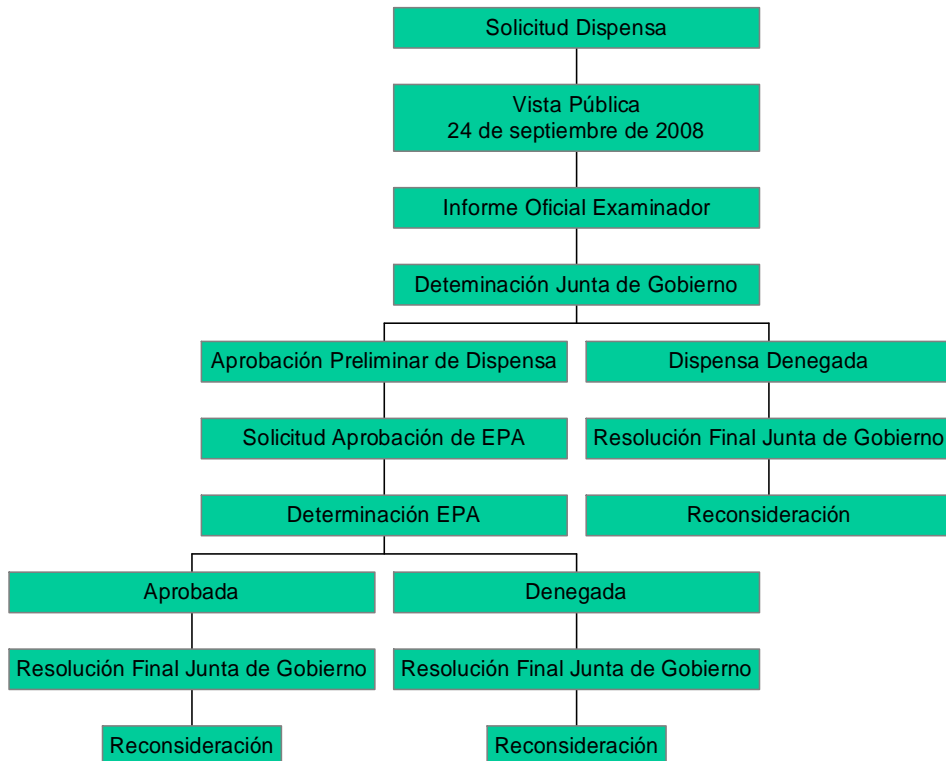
Solicitud Dispensa

Vista Pública
24 de septiembre de 2008

Informe Oficial Examinador

Deteminación Junta de Gobierno

Aprobación Preliminar de Dispensa

Solicitud Aprobación de EPA

Determinación EPA

Aprobada

Resolución Final Junta de Gobierno

Reconsideración

Denegada

Resolución Final Junta de Gobierno

Reconsideración

Dispensa Denegada

Resolución Final Junta de Gobierno

Reconsideración